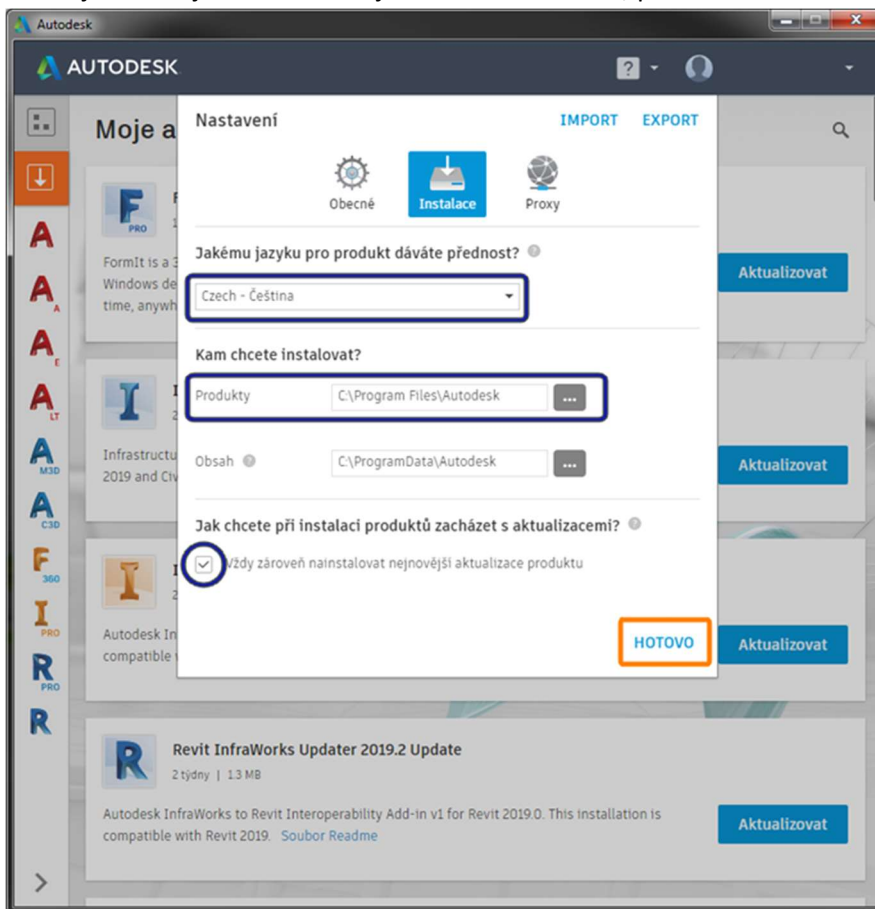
Autodesk

AUTODESK

Moje a

F
PRO
F
1
FormIt is a 3
Windows de
time, anywh

Aktualizovat

I
I
Infrastructu
2019 and Civ

Aktualizovat

I
I
2
Autodesk In
compatible

Aktualizovat

Nastavení

IMPORT EXPORT

Obecné Instalace Proxy

Jakému jazyku pro produkt dáváte přednost?

Czech - Čeština

Kam chcete instalovat?

Produkty C:\Program Files\Autodesk ...

Obsah C:\ProgramData\Autodesk ...

Jak chcete při instalaci produktů zacházet s aktualizacemi?

Vždy zároveň nainstalovat nejnovější aktualizace produktu

HOTOVO

R
Revit InfraWorks Updater 2019.2 Update
2 týdny | 1.3 MB

Autodesk InfraWorks to Revit Interoperability Add-in v1 for Revit 2019.0. This installation is compatible with Revit 2019. Soubor Readme

Aktualizovat

A
A
A
A LT
A M3D
A C3D
F 360
I PRO
R PRO
R